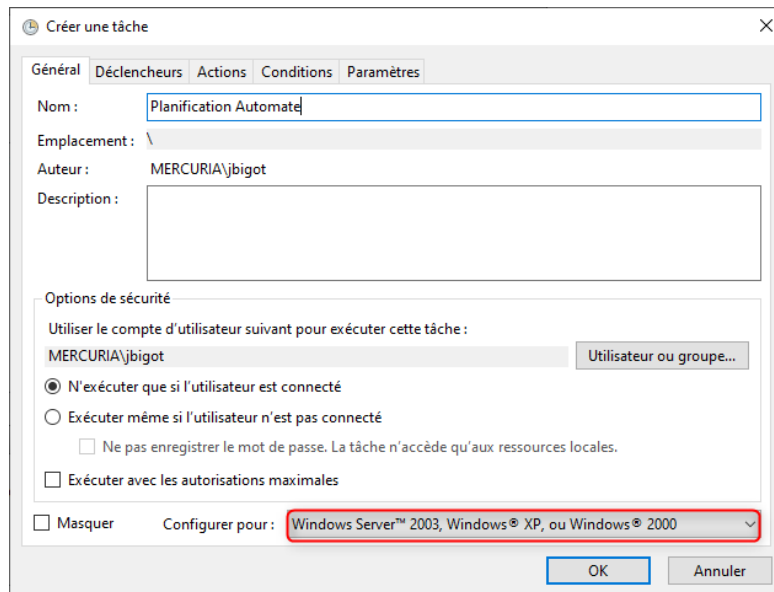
Créer une tâche

Général | Déclencheurs | Actions | Conditions | Paramètres

Nom : Planification Automate

Emplacement : \

Auteur : MERCURIA\jbigot

Description :

Options de sécurité

Utiliser le compte d'utilisateur suivant pour exécuter cette tâche :

MERCURIA\jbigot

Utilisateur ou groupe...

N'exécuter que si l'utilisateur est connecté

Exécuter même si l'utilisateur n'est pas connecté

Ne pas enregistrer le mot de passe. La tâche n'accède qu'aux ressources locales.

Exécuter avec les autorisations maximales

Masquer

Configurer pour : Windows Server™ 2003, Windows® XP, ou Windows® 2000

OK

Annuler